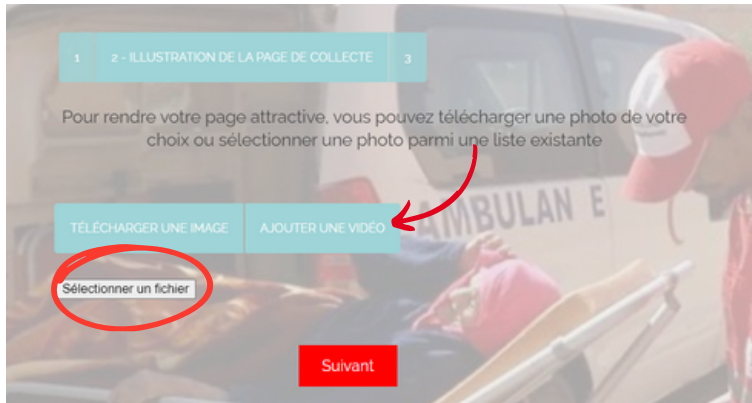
1 2 - ILLUSTRATION DE LA PAGE DE COLLECTE 3

Pour rendre votre page attractive, vous pouvez télécharger une photo de votre choix ou sélectionner une photo parmi une liste existante

TÉLÉCHARGER UNE IMAGE AJOUTER UNE VIDÉO

AMBULAN E

Sélectionner un fichier

Suivant